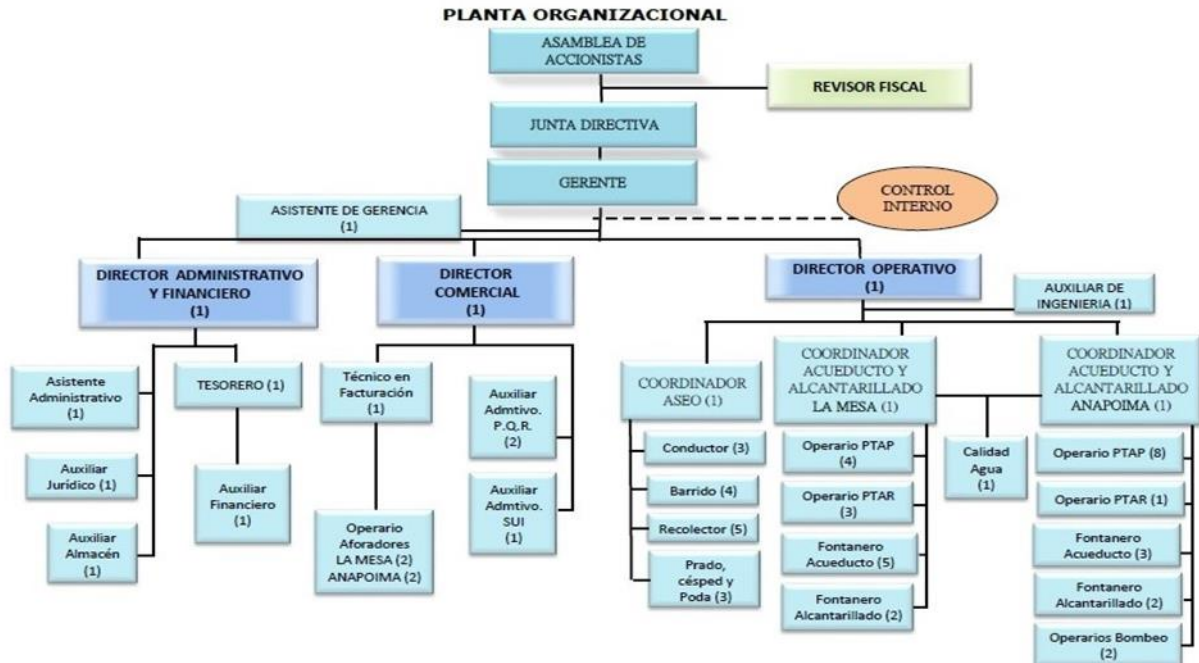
PLANTA ORGANIZACIONAL

ASAMBLEA DE ACCIONISTAS

REVISOR FISCAL

JUNTA DIRECTIVA

GERENTE

CONTROL INTERNO

ASISTENTE DE GERENCIA (1)

DIRECTOR ADMINISTRATIVO Y FINANCIERO (1)

DIRECTOR COMERCIAL (1)

DIRECTOR OPERATIVO (1)

AUXILIAR DE INGENIERIA (1)

Asistente Administrativo (1)

TESORERO (1)

Auxiliar Jurídico (1)

Auxiliar Financiero (1)

Auxiliar Almacén (1)

Técnico en Facturación (1)

Auxiliar Admtivo. P.Q.R. (2)

Auxiliar Admtivo. SUI (1)

Operario Aforadores LA MESA (2) ANAPOIMA (2)

COORDINADOR ASEO (1)

Conductor (3)

Barrido (4)

Recolector (5)

Prado, césped y Poda (3)

COORDINADOR ACUEDUCTO Y ALCANTARILLADO LA MESA (1)

Operario PTAP (4)

Operario PTAR (3)

Fontanero Acueducto (5)

Fontanero Alcantarillado (2)

Calidad Agua (1)

COORDINADOR ACUEDUCTO Y ALCANTARILLADO ANAPOIMA (1)

Operario PTAP (8)

Operario PTAR (1)

Fontanero Acueducto (3)

Fontanero Alcantarillado (2)

Operarios Bombeo (2)